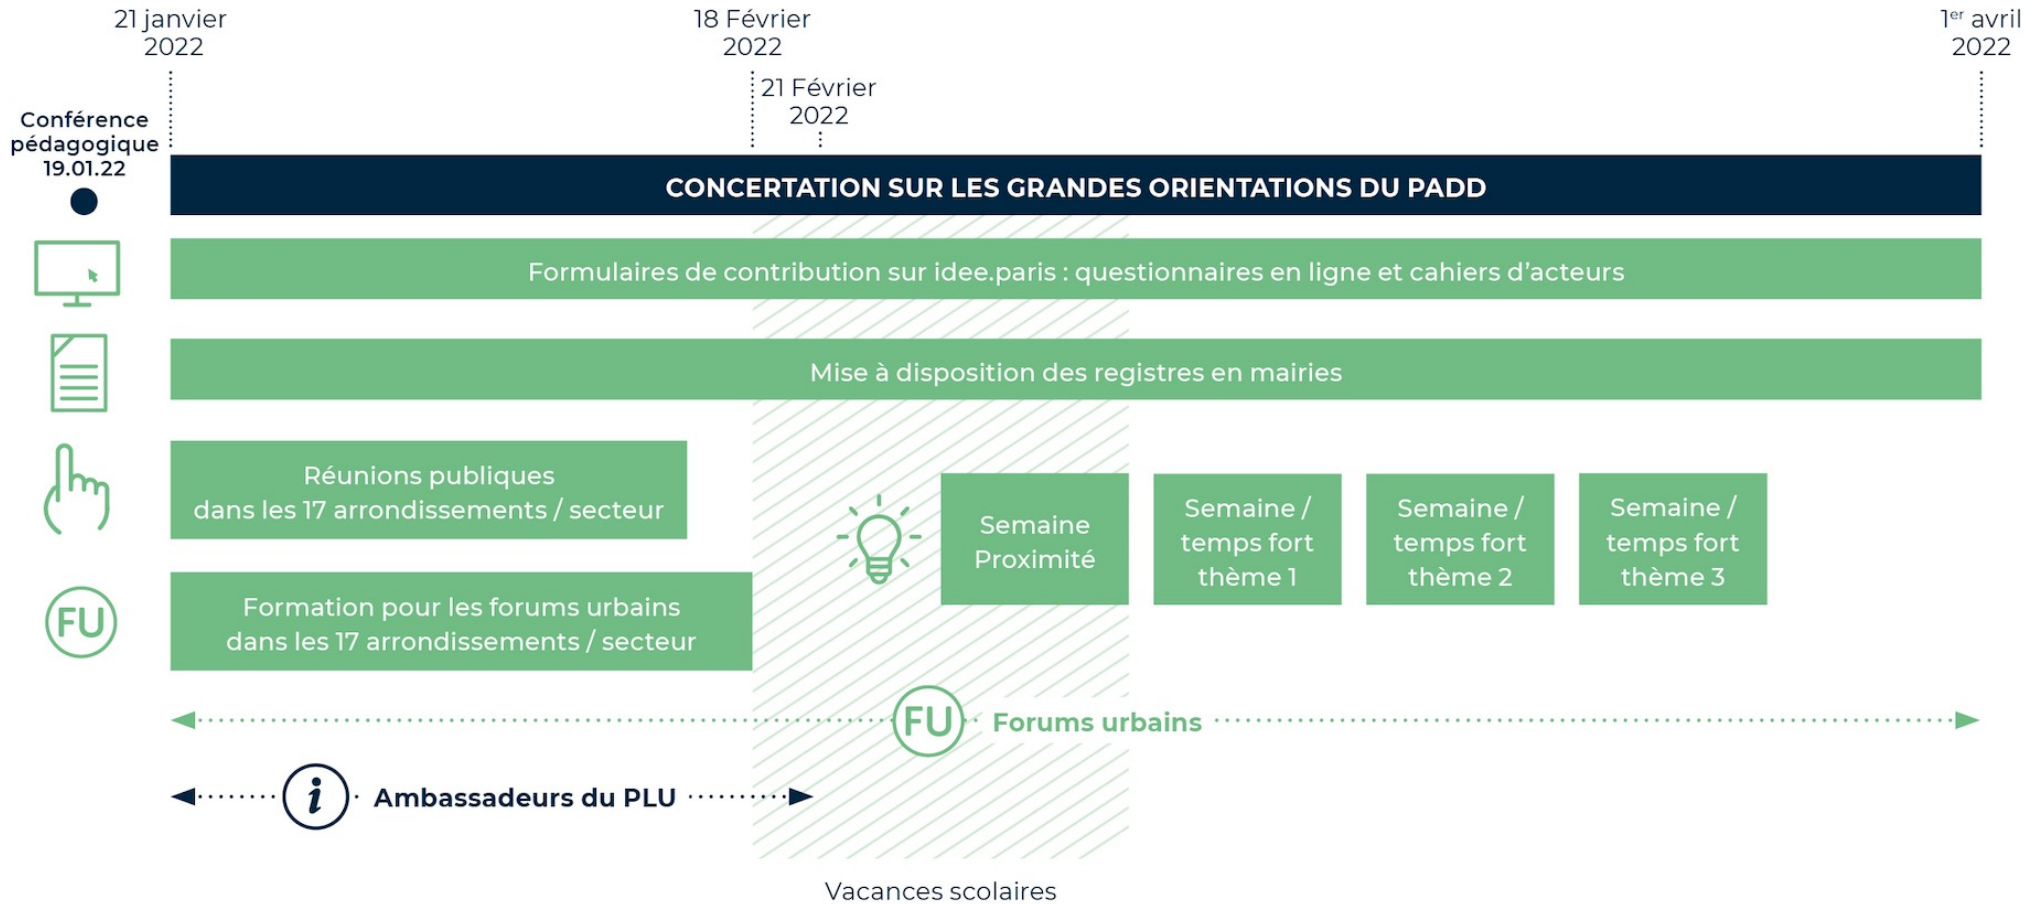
21 janvier 2022

18 Février 2022

1$^{er}$ avril 2022

21 Février 2022

Conférence pédagogique 19.01.22

CONCERTATION SUR LES GRANDES ORIENTATIONS DU PADD

Formulaires de contribution sur idee.paris : questionnaires en ligne et cahiers d'acteurs

Mise à disposition des registres en mairies

Réunions publiques dans les 17 arrondissements / secteur

Semaine Proximité

Semaine / temps fort thème 1

Semaine / temps fort thème 2

Semaine / temps fort thème 3

FU

Formation pour les forums urbains dans les 17 arrondissements / secteur

FU Forums urbains

Ambassadeurs du PLU

Vacances scolaires